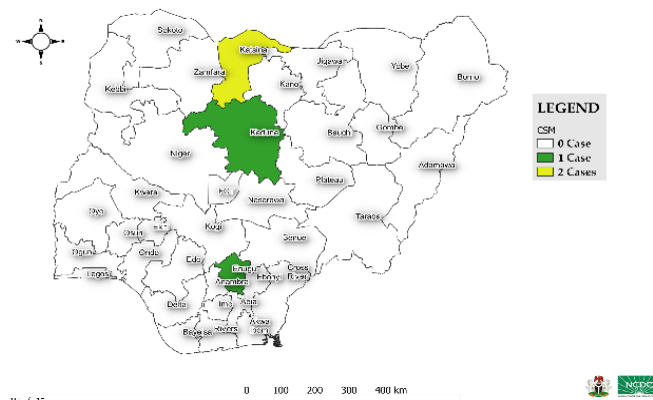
N
W E
S

Sokoto
Katsina
Zamfara
Jigawa
Yobe
Borno
Kebbi
Kano
Kaduna
Niger
Bauchi
Gombe
Adamawa
FCT
Nasarawa
Plateau
Kwara
Taraba
Oyo
Osun
Ekiti
Kogi
Benue
Ogun
Ondo
Edo
Lagos
Enugu
Anambra
Ebonyi
Cross River
Delta
Imo
Abia
Bayelsa
Rivers
Akwa Ibom

LEGEND
CSM
0 Case
1 Case
2 Cases

0 100 200 300 400 km

NCDC